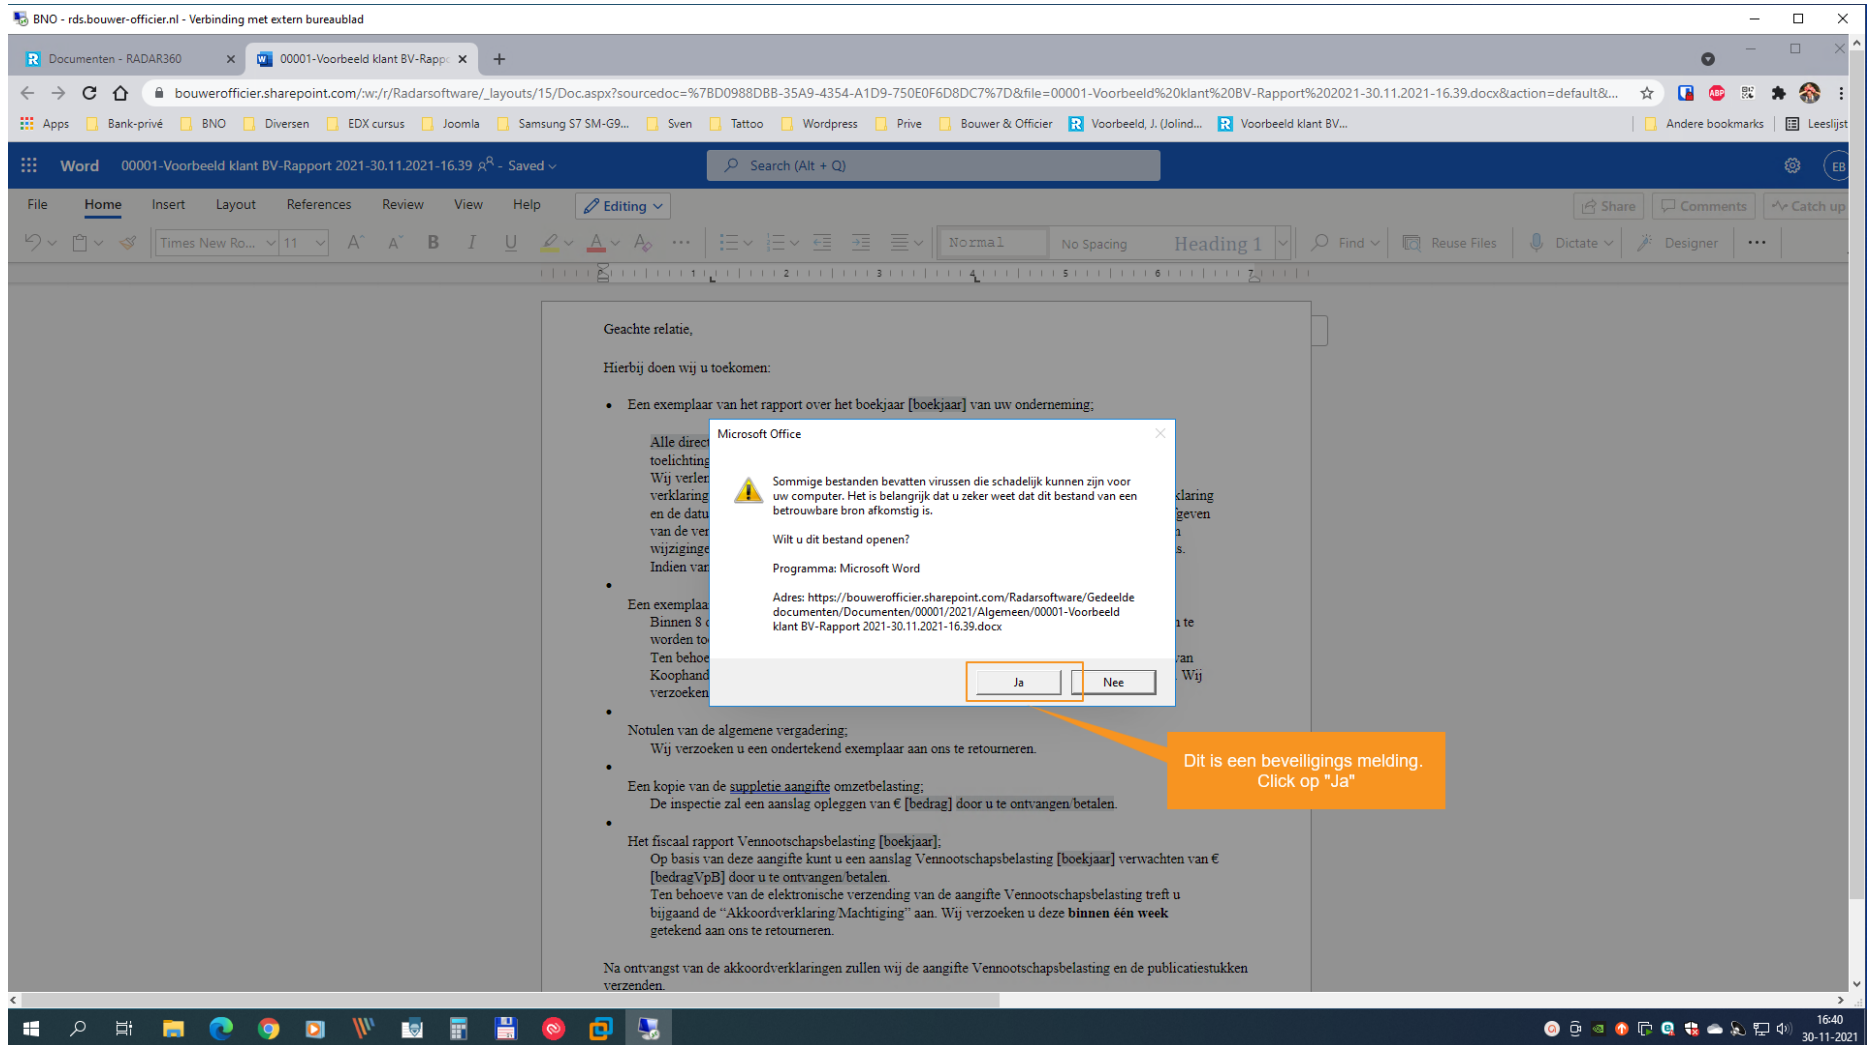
BNO - rds.bouwer-officier.nl - Verbinding met extern bureaublad

Documenten - RADAR360
00001-Voorbeeld klant BV-Rapp

bouwerofficier.sharepoint.com/:w:/r/Radarsoftware/_layouts/15/Doc.aspx?sourcedoc=%7BD0988DBB-35A9-4354-A1D9-750E0F6D8DC7%7D&file=00001-Voorbeeld%20klant%20BV-Rapport%202021-30.11.2021-16.39.docx&action=default&...

Apps | Bank-privé | BNO | Diversen | EDX cursus | Joomla | Samsung S7 SM-G9... | Sven | Tattoo | Wordpress | Prive | Bouwer & Officier | Voorbeeld, J. (Jolind... | Voorbeeld klant BV... | Andere bookmarks | Leeslijst

Word 00001-Voorbeeld klant BV-Rapport 2021-30.11.2021-16.39 - Saved
Search (Alt + Q)
EB

File Home Insert Layout References Review View Help Editing
Share Comments Catch up
Times New Ro... 11 Normal No Spacing Heading 1 Find Reuse Files Dictate Designer

Geachte relatie,

Hierbij doen wij u toekomen:

• Een exemplaar van het rapport over het boekjaar [boekjaar] van uw onderneming;

Alle direct
toelichting
Wij verlen
verklaring
en de datu
van de ver
wijziginge
Indien var

Een exemplaa
Binnen 8
worden to
Ten behoe
Koophand
verzoeken

• Notulen van de algemene vergadering;
Wij verzoeken u een ondertekend exemplaar aan ons te retourneren.

• Een kopie van de suppletie aangifte omzetbelasting;
De inspectie zal een aanslag opleggen van € [bedrag] door u te ontvangen/betalen.

• Het fiscaal rapport Vennootschapsbelasting [boekjaar];
Op basis van deze aangifte kunt u een aanslag Vennootschapsbelasting [boekjaar] verwachten van € [bedragVpB] door u te ontvangen/betalen.
Ten behoeve van de elektronische verzending van de aangifte Vennootschapsbelasting treft u bijgaand de "Akkoordverklaring/Machtiging" aan. Wij verzoeken u deze binnen één week getekend aan ons te retourneren.

Na ontvangst van de akkoordverklaringen zullen wij de aangifte Vennootschapsbelasting en de publicatiestukken verzenden.

Microsoft Office

Sommige bestanden bevatten virussen die schadelijk kunnen zijn voor uw computer. Het is belangrijk dat u zeker weet dat dit bestand van een betrouwbare bron afkomstig is.

Wilt u dit bestand openen?

Programma: Microsoft Word

Adres: https://bouwerofficier.sharepoint.com/Radarsoftware/Gedeelde documenten/Documenten/00001/2021/Algemeen/00001-Voorbeeld klant BV-Rapport 2021-30.11.2021-16.39.docx

Ja Nee

Dit is een beveiligings melding. Click op "Ja"

16:40
30-11-2021